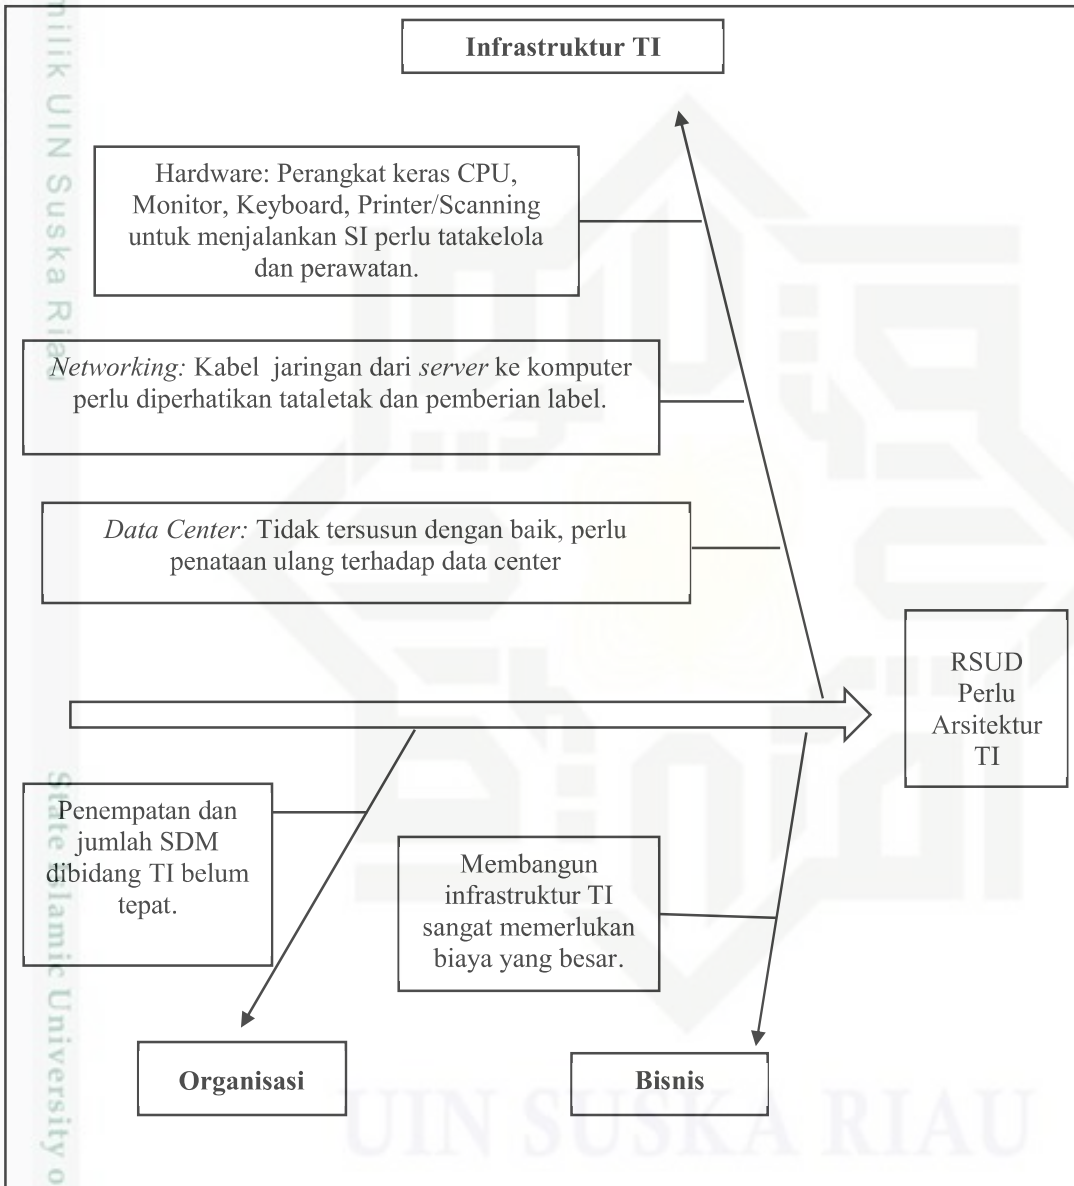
milik UIN Suska Riau

Infrastruktur TI

Hardware: Perangkat keras CPU, Monitor, Keyboard, Printer/Scanning untuk menjalankan SI perlu tatakelola dan perawatan.

*Networking:* Kabel jaringan dari *server* ke komputer perlu diperhatikan tataletak dan pemberian label.

*Data Center:* Tidak tersusun dengan baik, perlu penataan ulang terhadap data center

RSUD Perlu Arsitektur TI

Penempatan dan jumlah SDM dibidang TI belum tepat.

Membangun infrastruktur TI sangat memerlukan biaya yang besar.

Organisasi

Bisnis

State Islamic University o

UIN SUSKA RIAU